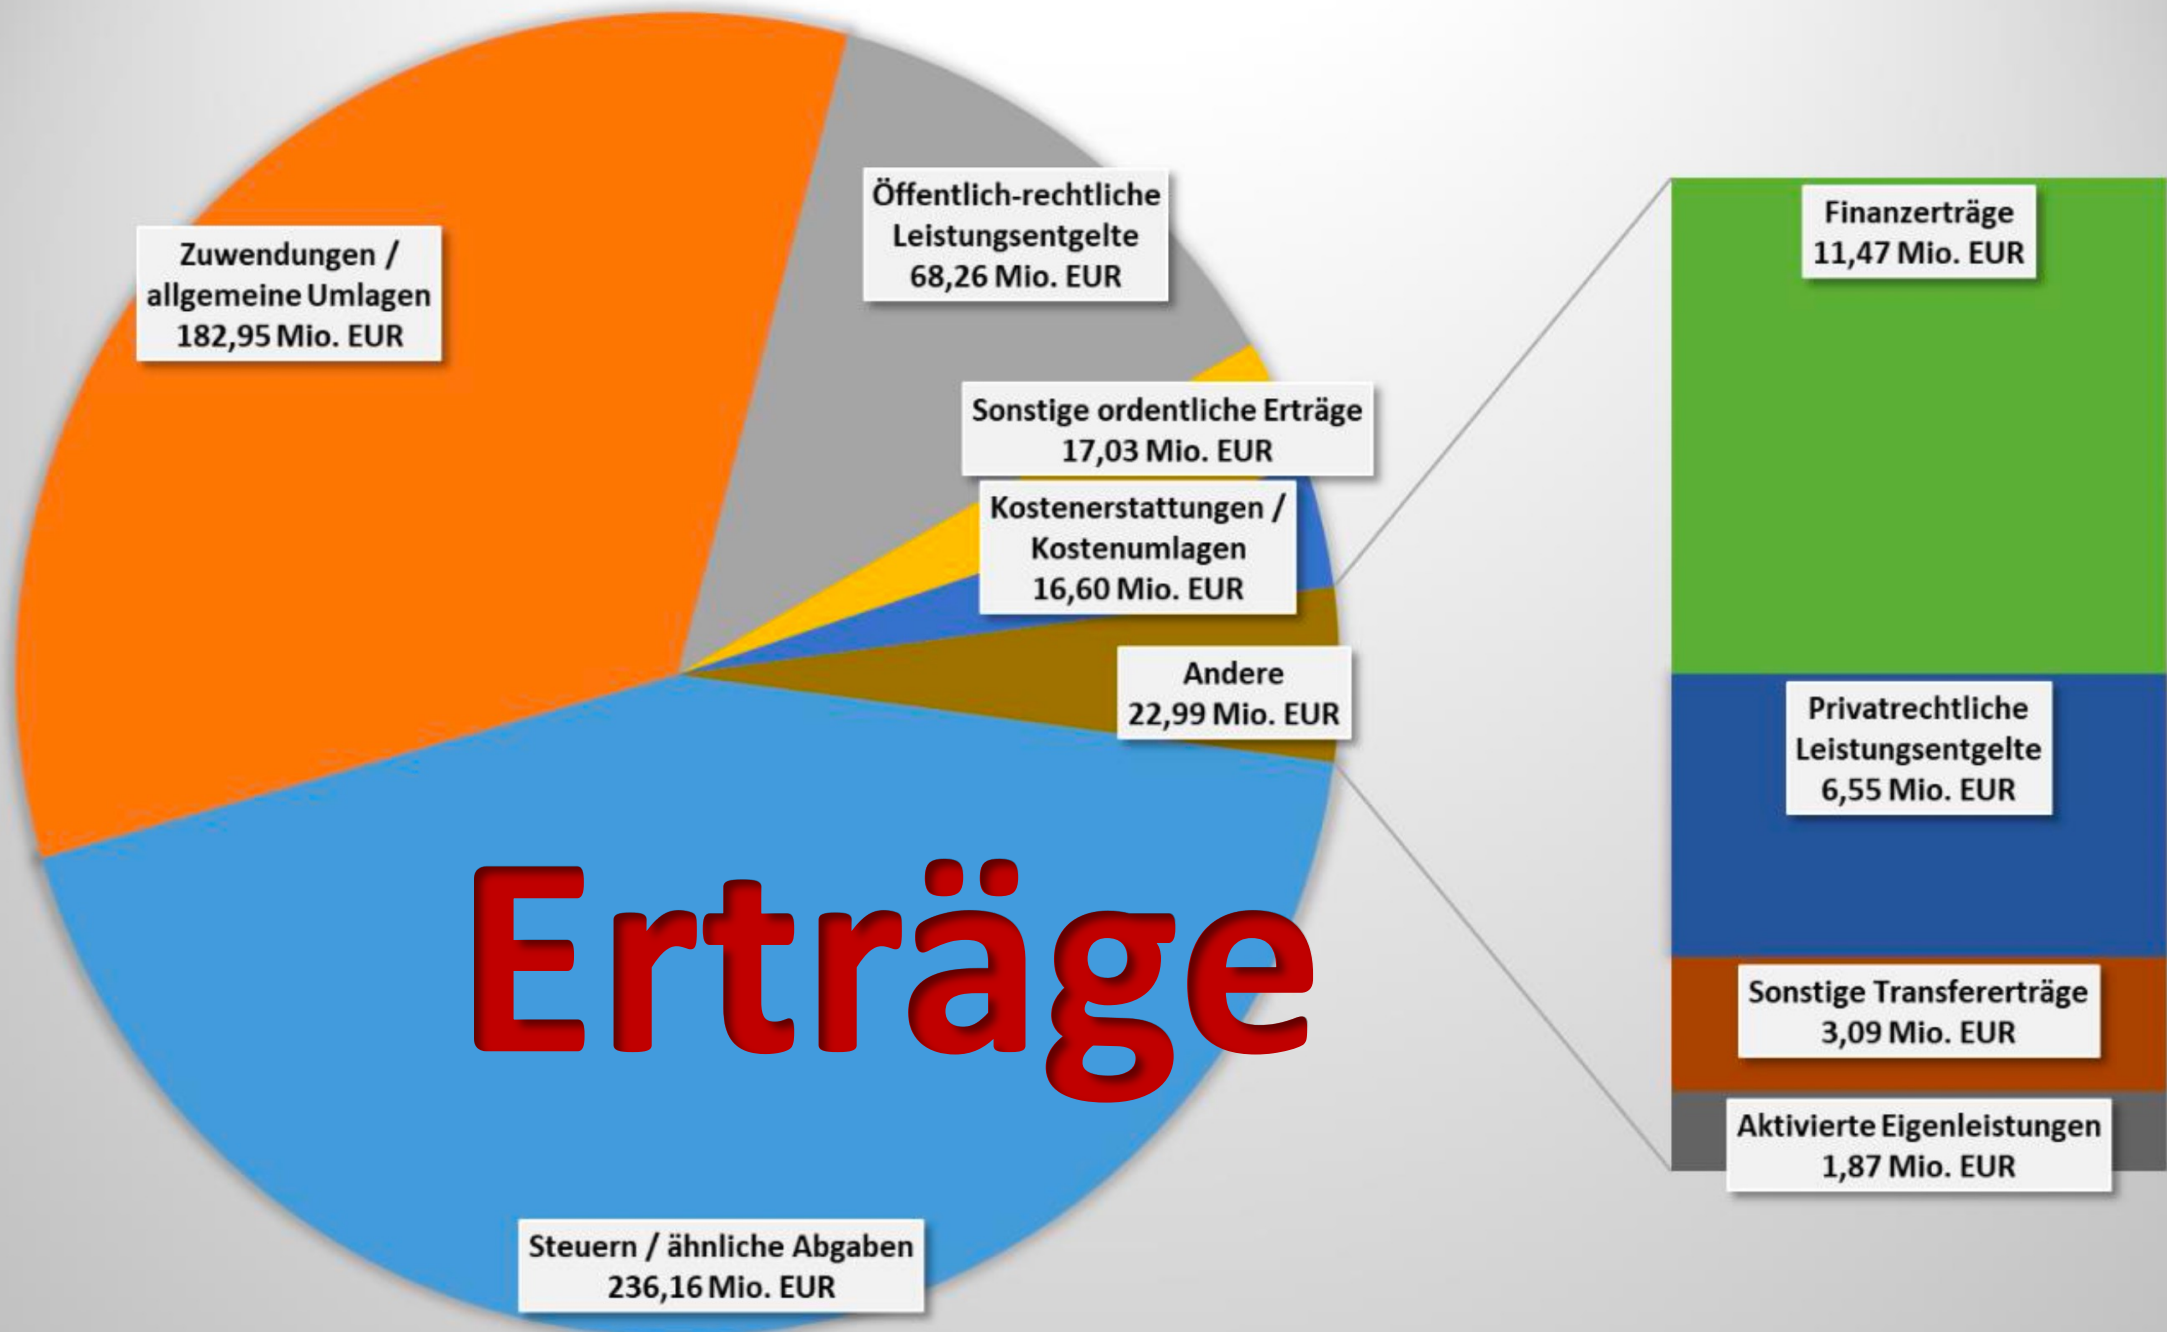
Zuwendungen / allgemeine Umlagen 182,95 Mio. EUR

Öffentlich-rechtliche Leistungsentgelte 68,26 Mio. EUR

Sonstige ordentliche Erträge 17,03 Mio. EUR

Kostenerstattungen / Kostenumlagen 16,60 Mio. EUR

Andere 22,99 Mio. EUR

Erträge

Steuern / ähnliche Abgaben 236,16 Mio. EUR

Finanzerträge 11,47 Mio. EUR

Privatrechtliche Leistungsentgelte 6,55 Mio. EUR

Sonstige Transfererträge 3,09 Mio. EUR

Aktivierte Eigenleistungen 1,87 Mio. EUR